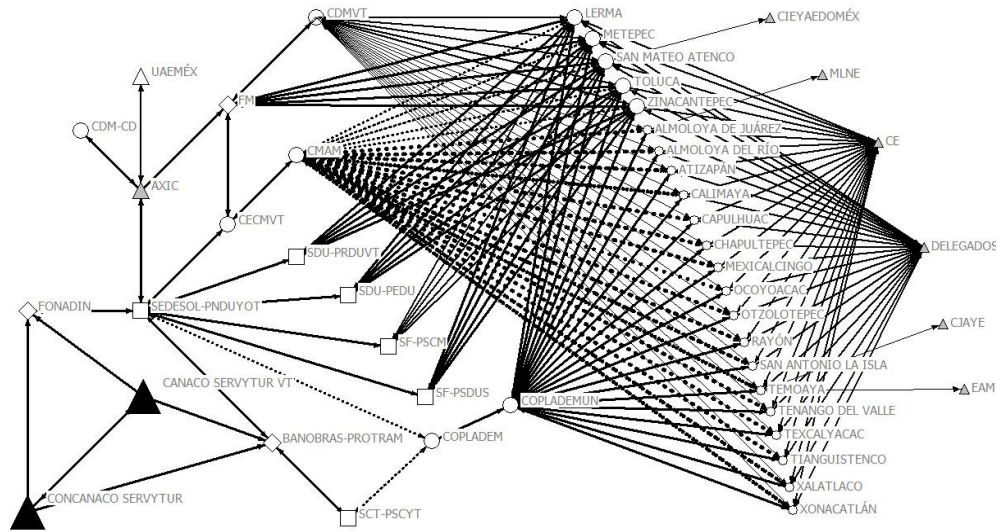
CDMVT
LERMA
CIEYAEDOMÉX
METEPEC
SAN MATEO ATENCO
UAEMÉX
TOLUCA
MLNE
FM
ZINACANTEPEC
CDM-CD
ALMOLOYA DE JUÁREZ
CE
ALMOLOYA DEL RÍO
CMAM
ATIZAPÁN
AXIC
CALIMAYA
CECMVT
CAPULHUAC
CHAPULTEPEC
DELEGADOS
SDU-PRDUVT
MEXICALCINGO
OCOYOACAC
SDU-PEDU
FONADIN
SEDESOL-PNDUYOT
OTZOLOTEPEC
CJAYE
SF-PSCM
RAYÓN
SAN ANTONIO LA ISLA
CANACO SERVYTUR VT
TEMOAYA
EAM
SF-PSDUS
COPLADEMUN
TENANGO DEL VALLE
BANOBRAS-PROTRAM
COPLADEM
TEXCALYACAC
TIANGUISTENCO
CONCANACO SERVYTUR
XALATLACO
SCT-PSCYT
XONACATLÁN